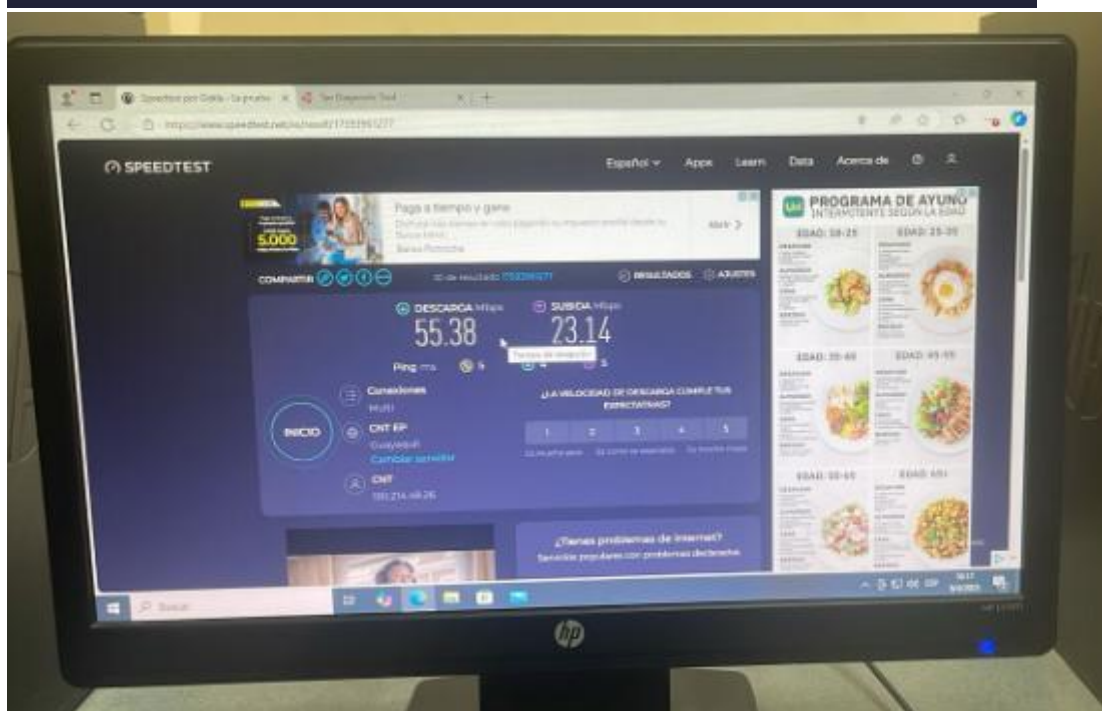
Speedtest por Ookla - La prueba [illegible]

Test Diagnostic Tool

https://www.speedtest.net/es/result/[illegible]

SPEEDTEST

Español

Apps

Learn

Data

Acerca de

5.000

Paga a tiempo y gana

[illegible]

Banco Pichincha

Abrir

COMPARTIR

ID de resultado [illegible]

RESULTADOS

AJUSTES

DESCARGA Mbps

55.38

SUBIDA Mbps

23.14

Tiempo de respuesta

Ping ms

Conexiones

Multi

INICIO

CNT EP

Guayaquil

Cambiar servidor

CNT

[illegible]

¿LA VELOCIDAD DE DESCARGA CUMPLE TUS EXPECTATIVAS?

1

2

3

4

5

¿Tienes problemas de Internet?

Servicios populares con problemas declarados

PROGRAMA DE AYUNO INTERMITENTE SEGÚN LA EDAD

EDAD: 18-25

EDAD: 25-35

EDAD: 35-45

EDAD: 45-55

EDAD: 55-65

EDAD: 65+

Buscar

hp